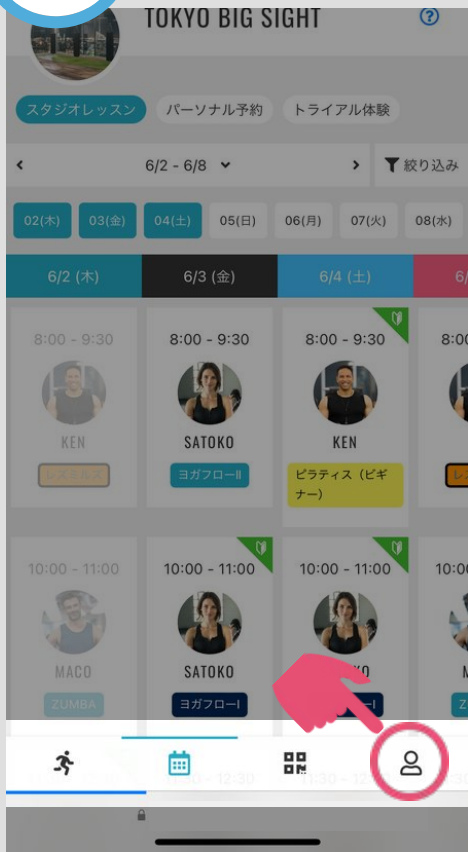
TOKYO BIG SIGHT

?

スタジオレッスン パーソナル予約 トライアル体験

< 6/2 - 6/8 > 絞り込み

02(木) 03(金) 04(土) 05(日) 06(月) 07(火) 08(水)

6/2 (木) 6/3 (金) 6/4 (土) 6/

8:00 - 9:30
KEN
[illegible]

8:00 - 9:30
SATOKO
ヨガフローII

8:00 - 9:30
KEN
ピラティス（ビギナー）

10:00 - 11:00
MACO
ZUMBA

10:00 - 11:00
SATOKO
ヨガフローI

10:00 - 11:00
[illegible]KO
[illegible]

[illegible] - 12:30
11:30 - 12:30